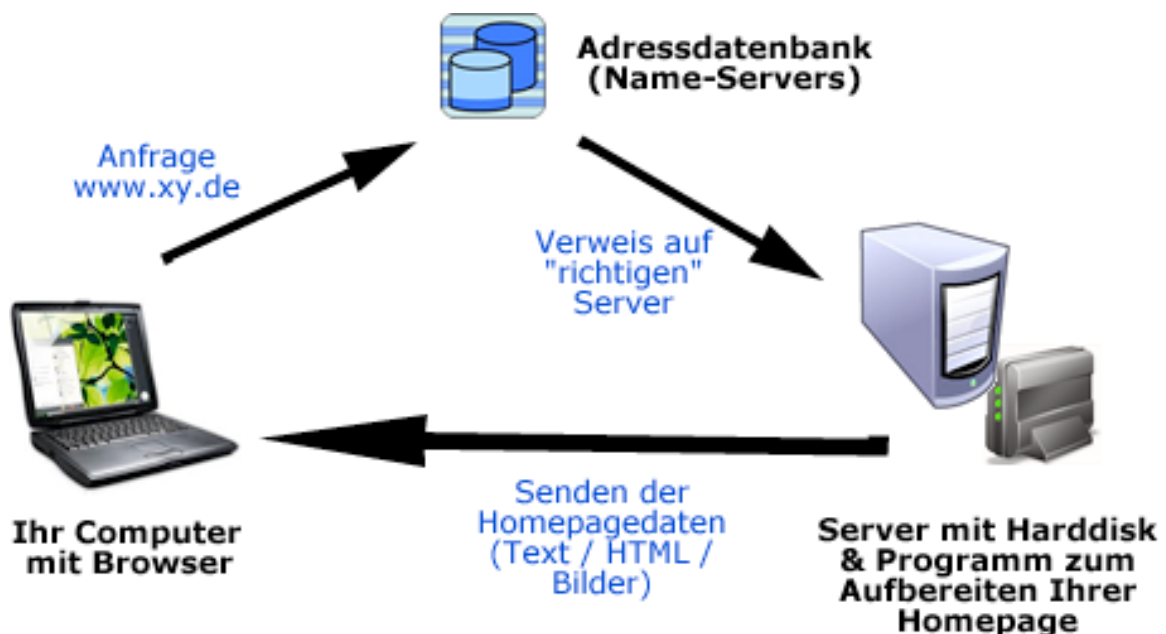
Adressdatenbank
(Name-Servers)

Anfrage
www.xy.de

Verweis auf
"richtigen"
Server

Ihr Computer
mit Browser

Senden der
Homepagedaten
(Text / HTML /
Bilder)

Server mit Harddisk
& Programm zum
Aufbereiten Ihrer
Homepage